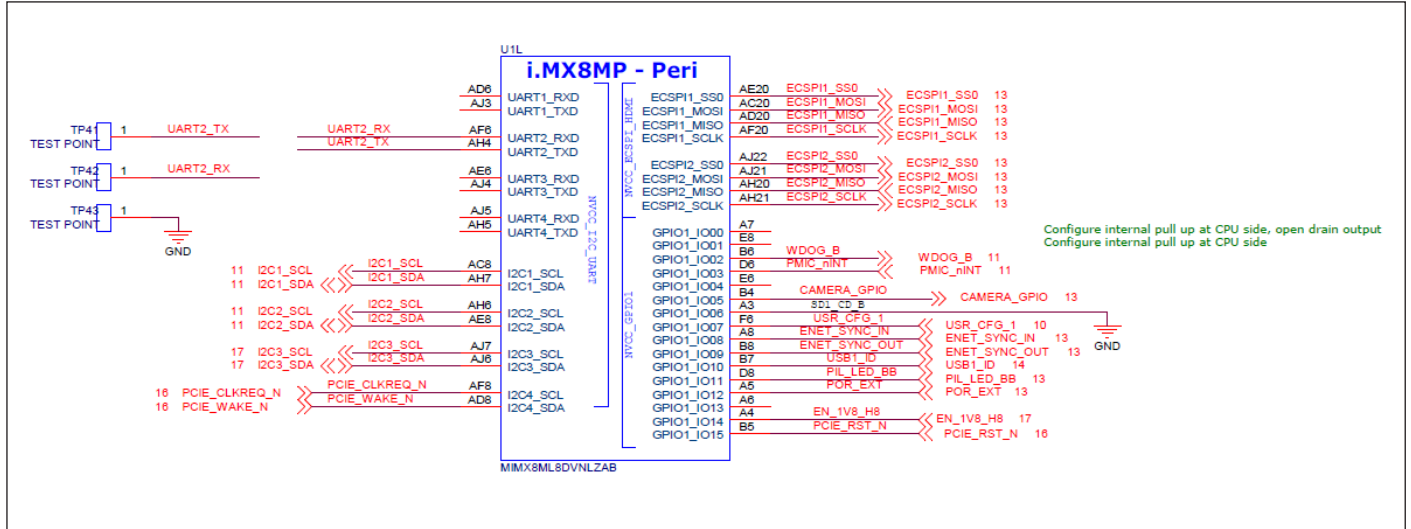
U1L

i.MX8MP - Peri

TP41 1 TEST POINT UART2_TX
TP42 1 TEST POINT UART2_RX
TP43 1 TEST POINT
GND

UART2_RX
UART2_TX

AD6 UART1_RXD
AJ3 UART1_TXD
AF6 UART2_RXD
AH4 UART2_TXD
AE6 UART3_RXD
AJ4 UART3_TXD
AJ5 UART4_RXD
AH5 UART4_TXD

11 I2C1_SCL I2C1_SCL AC8 I2C1_SCL
11 I2C1_SDA I2C1_SDA AH7 I2C1_SDA
11 I2C2_SCL I2C2_SCL AH6 I2C2_SCL
11 I2C2_SDA I2C2_SDA AE8 I2C2_SDA
17 I2C3_SCL I2C3_SCL AJ7 I2C3_SCL
17 I2C3_SDA I2C3_SDA AJ6 I2C3_SDA
16 PCIE_CLKREQ_N PCIE_CLKREQ_N AF8 I2C4_SCL
16 PCIE_WAKE_N PCIE_WAKE_N AD8 I2C4_SDA

NVCC_I2C_UART

NVCC_ECSPI_HDMI

ECSPI1_SS0 AE20 ECSPI1_SS0 ECSPI1_SS0 13
ECSPI1_MOSI AC20 ECSPI1_MOSI ECSPI1_MOSI 13
ECSPI1_MISO AD20 ECSPI1_MISO ECSPI1_MISO 13
ECSPI1_SCLK AF20 ECSPI1_SCLK ECSPI1_SCLK 13
ECSPI2_SS0 AJ22 ECSPI2_SS0 ECSPI2_SS0 13
ECSPI2_MOSI AJ21 ECSPI2_MOSI ECSPI2_MOSI 13
ECSPI2_MISO AH20 ECSPI2_MISO ECSPI2_MISO 13
ECSPI2_SCLK AH21 ECSPI2_SCLK ECSPI2_SCLK 13

NVCC_GPIO1

GPIO1_IO00 A7
GPIO1_IO01 E8
GPIO1_IO02 B6 WDOG_B WDOG_B 11
GPIO1_IO03 D6 PMIC_nINT PMIC_nINT 11
GPIO1_IO04 E6
GPIO1_IO05 B4 CAMERA_GPIO
GPIO1_IO06 A3 SD1_CD_B CAMERA_GPIO 13
GPIO1_IO07 F6 USR_CFG_1 GND
GPIO1_IO08 A8 ENET_SYNC_IN USR_CFG_1 10
GPIO1_IO09 B8 ENET_SYNC_OUT ENET_SYNC_IN 13
GPIO1_IO10 B7 USB1_ID ENET_SYNC_OUT 13
GPIO1_IO11 D8 PIL_LED_BB USB1_ID 14
GPIO1_IO12 A5 POR_EXT PIL_LED_BB 13
GPIO1_IO13 A6 POR_EXT 13
GPIO1_IO14 A4 EN_1V8_H8 EN_1V8_H8 17
GPIO1_IO15 B5 PCIE_RST_N PCIE_RST_N 16

Configure internal pull up at CPU side, open drain output
Configure internal pull up at CPU side

MIMX8ML8DVNLZAB